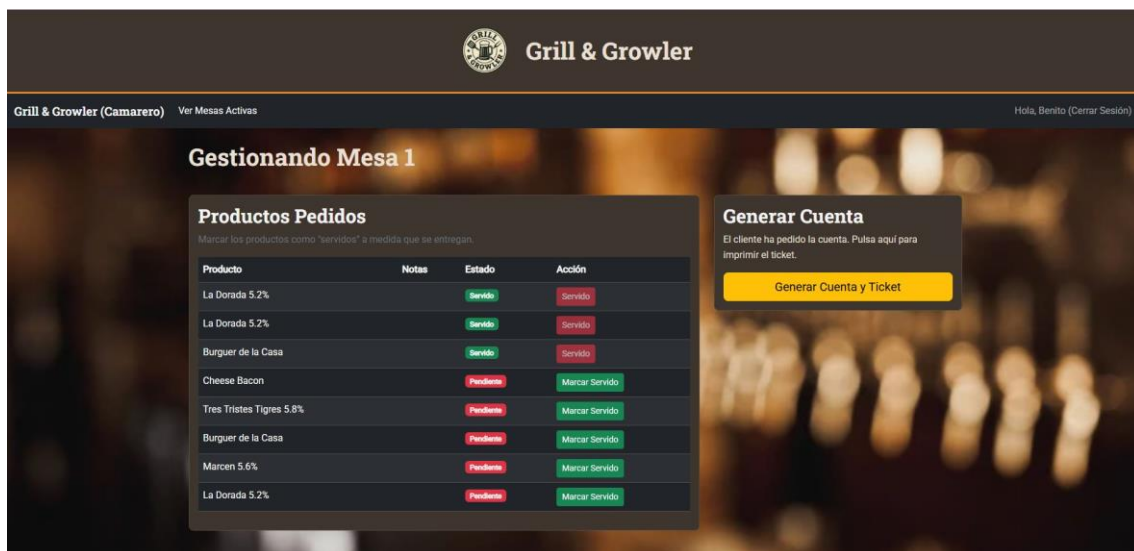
Grill & Growler

Grill & Growler (Camarero) Ver Mesas Activas

Hola, Benito (Cerrar Sesión)

Gestionando Mesa 1

Productos Pedidos

Marcar los productos como "servidos" a medida que se entregan.

| Producto | Notas | Estado | Acción |
|---|---|---|---|
| La Dorada 5.2% | | Servido | Servido |
| La Dorada 5.2% | | Servido | Servido |
| Burguer de la Casa | | Servido | Servido |
| Cheese Bacon | | Pendiente | Marcar Servido |
| Tres Tristes Tigres 5.8% | | Pendiente | Marcar Servido |
| Burguer de la Casa | | Pendiente | Marcar Servido |
| Marcen 5.6% | | Pendiente | Marcar Servido |
| La Dorada 5.2% | | Pendiente | Marcar Servido |

Generar Cuenta

El cliente ha pedido la cuenta. Pulsa aquí para imprimir el ticket.

Generar Cuenta y Ticket